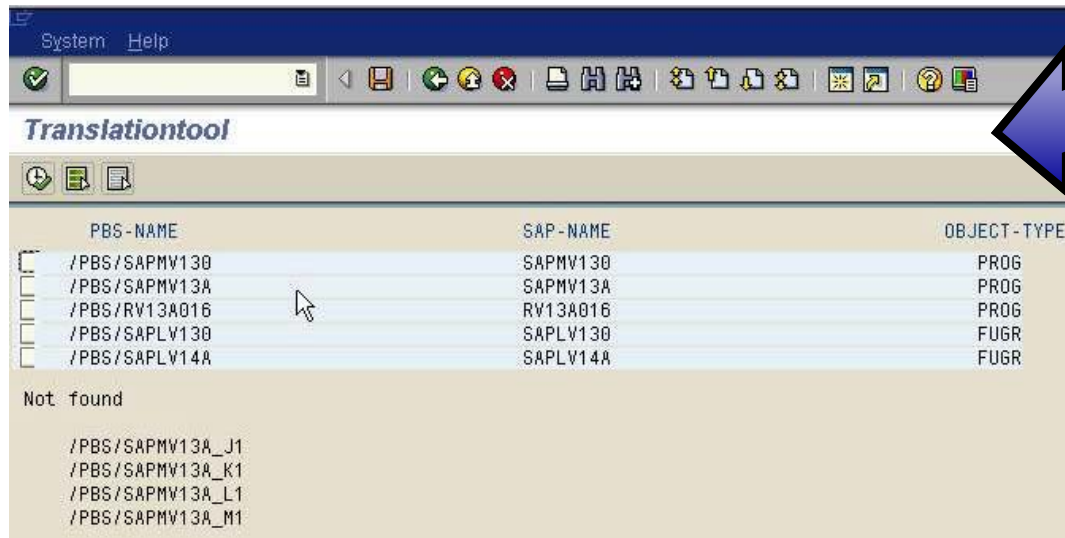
System Help

Translationtool

| PBS-NAME | SAP-NAME | OBJECT-TYPE |
|---|---|---|
| /PBS/SAPMV130 | SAPMV130 | PROG |
| /PBS/SAPMV13A | SAPMV13A | PROG |
| /PBS/RV13A016 | RV13A016 | PROG |
| /PBS/SAPLV130 | SAPLV130 | FUGR |
| /PBS/SAPLV14A | SAPLV14A | FUGR |

Not found

/PBS/SAPMV13A_J1
/PBS/SAPMV13A_K1
/PBS/SAPMV13A_L1
/PBS/SAPMV13A_M1